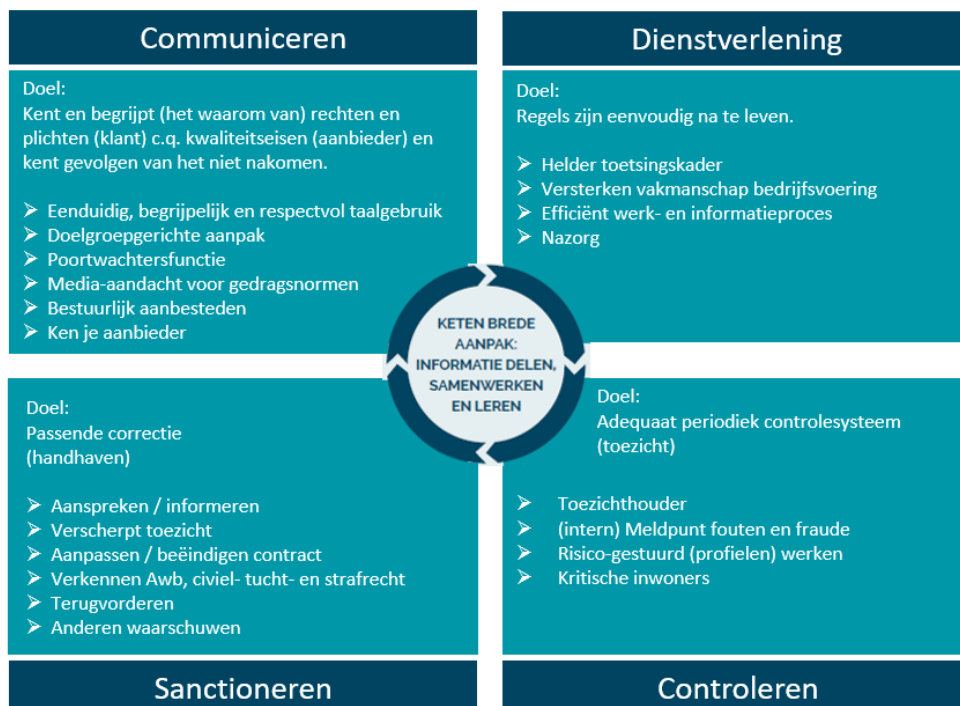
Communiceren

Doel:
Kent en begrijpt (het waarom van) rechten en plichten (klant) c.q. kwaliteitseisen (aanbieder) en kent gevolgen van het niet nakomen.

➢ Eenduidig, begrijpelijk en respectvol taalgebruik
➢ Doelgroepgerichte aanpak
➢ Poortwachtersfunctie
➢ Media-aandacht voor gedragsnormen
➢ Bestuurlijk aanbesteden
➢ Ken je aanbieder

Dienstverlening

Doel:
Regels zijn eenvoudig na te leven.

➢ Helder toetsingskader
➢ Versterken vakmanschap bedrijfsvoering
➢ Efficiënt werk- en informatieproces
➢ Nazorg

KETEN BREDE AANPAK: INFORMATIE DELEN, SAMENWERKEN EN LEREN

Doel:
Passende correctie (handhaven)

➢ Aanspreken / informeren
➢ Verscherpt toezicht
➢ Aanpassen / beëindigen contract
➢ Verkennen Awb, civiel- tucht- en strafrecht
➢ Terugvorderen
➢ Anderen waarschuwen

Sanctioneren

Doel:
Adequaat periodiek controlesysteem (toezicht)

➢ Toezichthouder
➢ (intern) Meldpunt fouten en fraude
➢ Risico-gestuurd (profielen) werken
➢ Kritische inwoners

Controleren